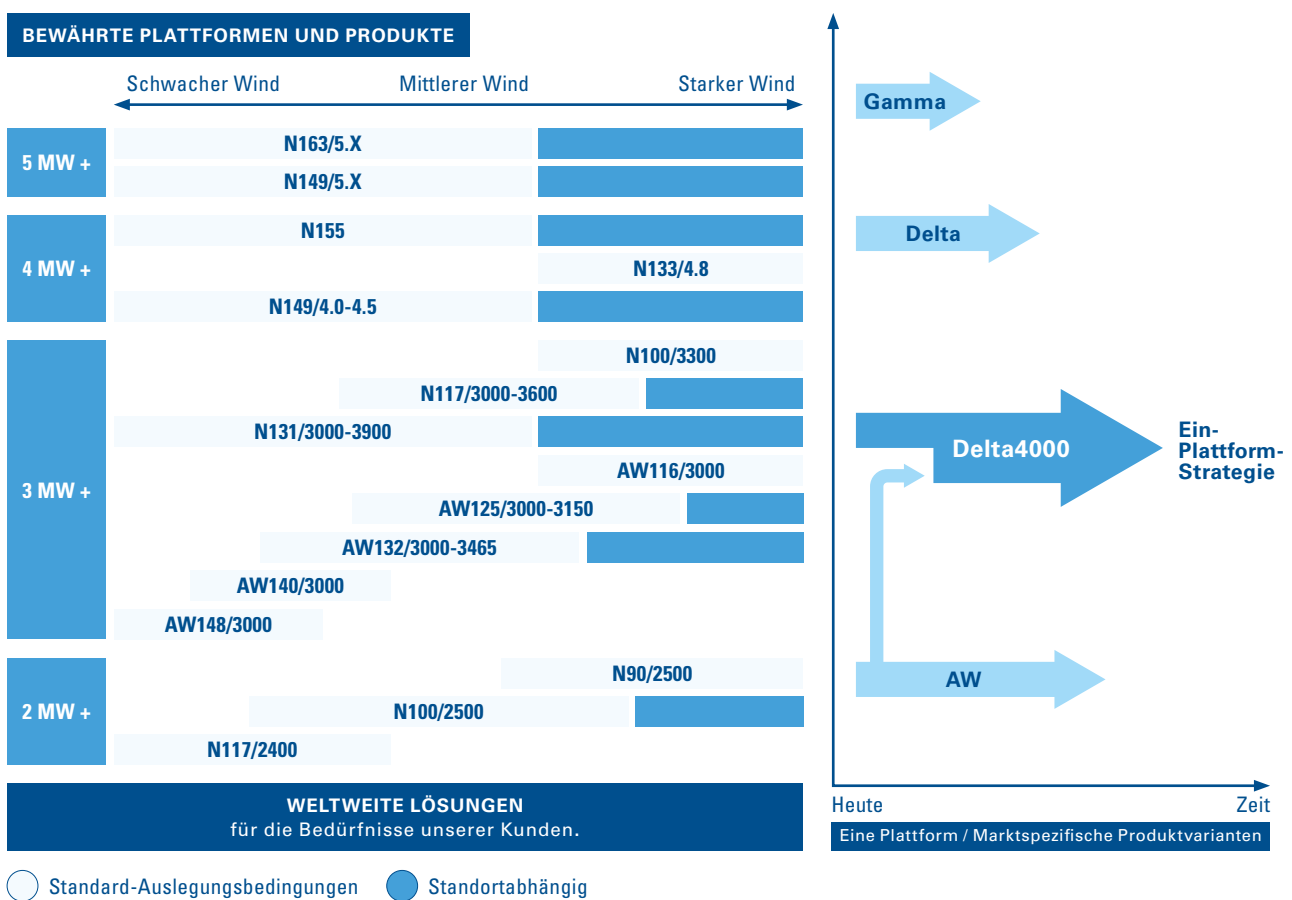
BEWÄHRTE PLATTFORMEN UND PRODUKTE

Schwacher Wind Mittlerer Wind Starker Wind

5 MW +
N163/5.X
N149/5.X

4 MW +
N155
N133/4.8
N149/4.0-4.5

3 MW +
N100/3300
N117/3000-3600
N131/3000-3900
AW116/3000
AW125/3000-3150
AW132/3000-3465
AW140/3000
AW148/3000

2 MW +
N90/2500
N100/2500
N117/2400

WELTWEITE LÖSUNGEN
für die Bedürfnisse unserer Kunden.

Standard-Auslegungsbedingungen Standortabhängig

Gamma
Delta
Delta4000
Ein-Plattform-Strategie
AW

Heute Zeit

Eine Plattform / Marktspezifische Produktvarianten